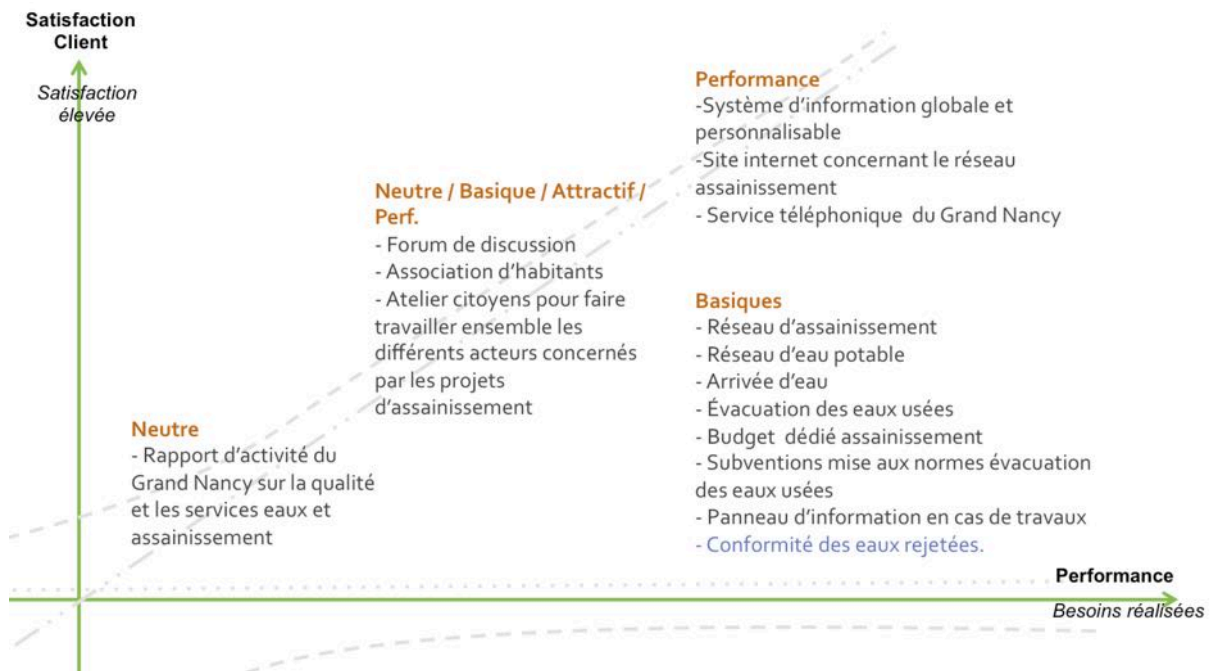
Satisfaction Client

Satisfaction élevée

Performance
-Système d'information globale et personnalisable
-Site internet concernant le réseau assainissement
- Service téléphonique du Grand Nancy

Neutre / Basique / Attractif / Perf.
- Forum de discussion
- Association d'habitants
- Atelier citoyens pour faire travailler ensemble les différents acteurs concernés par les projets d'assainissement

Basiques
- Réseau d'assainissement
- Réseau d'eau potable
- Arrivée d'eau
- Évacuation des eaux usées
- Budget dédié assainissement
- Subventions mise aux normes évacuation des eaux usées
- Panneau d'information en cas de travaux
- Conformité des eaux rejetées.

Neutre
- Rapport d'activité du Grand Nancy sur la qualité et les services eaux et assainissement

Performance

Besoins réalisées